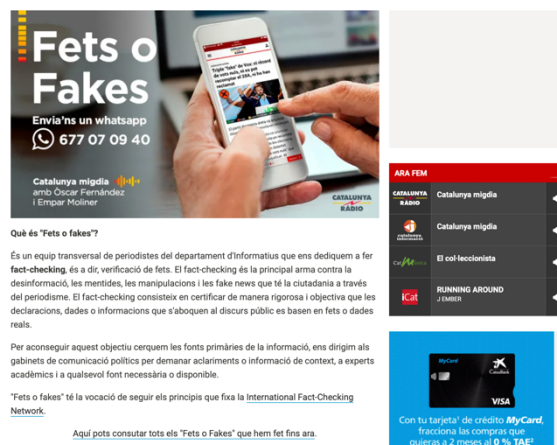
Fets o Fakes

Envia'ns un whatsapp

677 07 09 40

Catalunya migdia
amb Òscar Fernández
i Empar Moliner

CATALUNYA RÀDIO

Triple "fake" de Vox: ni el català ha estat proscrit, ni s'ha fet

Què és "Fets o fakes"?

És un equip transversal de periodistes del departament d'Informatius que ens dediquem a fer fact-checking, és a dir, verificació de fets. El fact-checking és la principal arma contra la desinformació, les mentides, les manipulacions i les fake news que té la ciutadania a través del periodisme. El fact-checking consisteix en certificar de manera rigorosa i objectiva que les declaracions, dades o informacions que s'aboquen al discurs públic es basen en fets o dades reals.

Per aconseguir aquest objectiu cerquem les fonts primàries de la informació, ens dirigim als gabinets de comunicació polítics per demanar aclariments o informació de context, a experts acadèmics i a qualsevol font necessària o disponible.

"Fets o fakes" té la vocació de seguir els principis que fixa la International Fact-Checking Network.

Aquí pots consultar tots els "Fets o Fakes" que hem fet fins ara.

ARA FEM

CATALUNYA RÀDIO Catalunya migdia

Catalunya migdia

CatMúsica El col·leccionista

iCat RUNNING AROUND
J EMBER

MyCard
CaixaBank
VISA

Con tu tarjeta¹ de crédito MyCard, fracciona las compras que quieras a 2 meses al 0 % TAE²